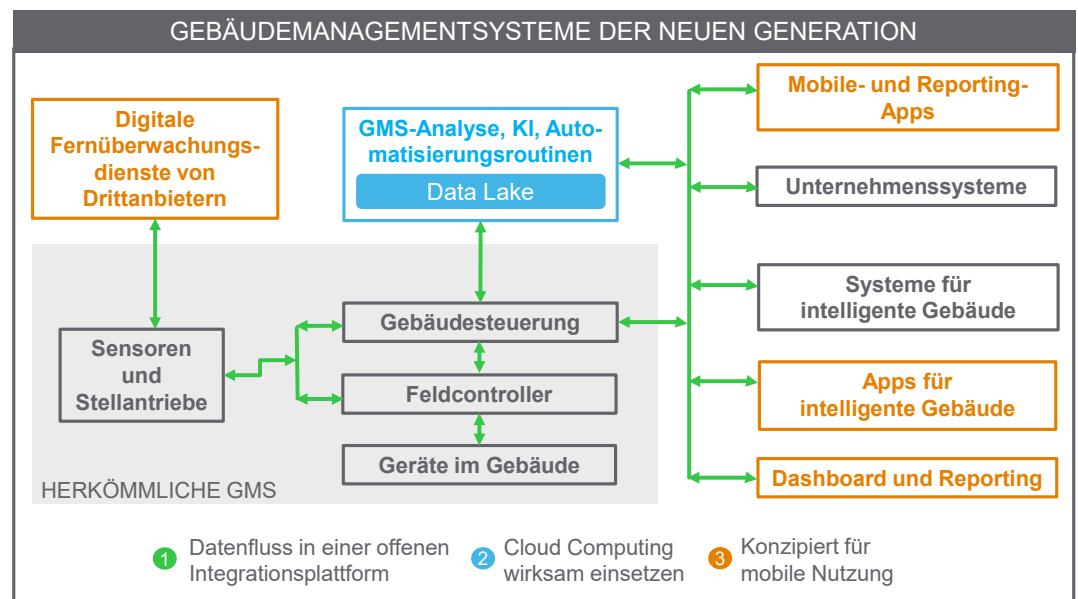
GEBÄUDEMANAGEMENTSYSTEME DER NEUEN GENERATION

Digitale Fernüberwachungsdienste von Drittanbietern

GMS-Analyse, KI, Automatisierungsroutinen

Data Lake

Mobile- und Reporting-Apps

Unternehmenssysteme

Systeme für intelligente Gebäude

Apps für intelligente Gebäude

Dashboard und Reporting

Sensoren und Stellantriebe

Gebäudesteuerung

Feldcontroller

Geräte im Gebäude

HERKÖMMLICHE GMS

1 Datenfluss in einer offenen Integrationsplattform

2 Cloud Computing wirksam einsetzen

3 Konzipiert für mobile Nutzung